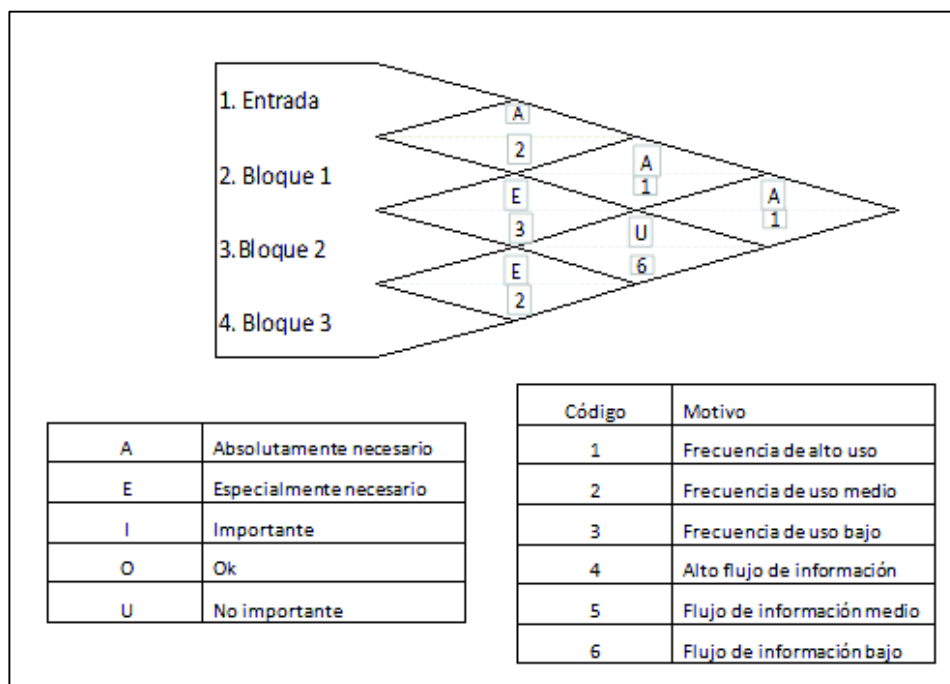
1. Entrada

2. Bloque 1

3. Bloque 2

4. Bloque 3

A
2

A
1

A
1

E
3

U
6

E
2

| A | Absolutamente necesario |
|---|---|
| E | Especialmente necesario |
| I | Importante |
| O | Ok |
| U | No importante |

| Código | Motivo |
|---|---|
| 1 | Frecuencia de alto uso |
| 2 | Frecuencia de uso medio |
| 3 | Frecuencia de uso bajo |
| 4 | Alto flujo de información |
| 5 | Flujo de información medio |
| 6 | Flujo de información bajo |